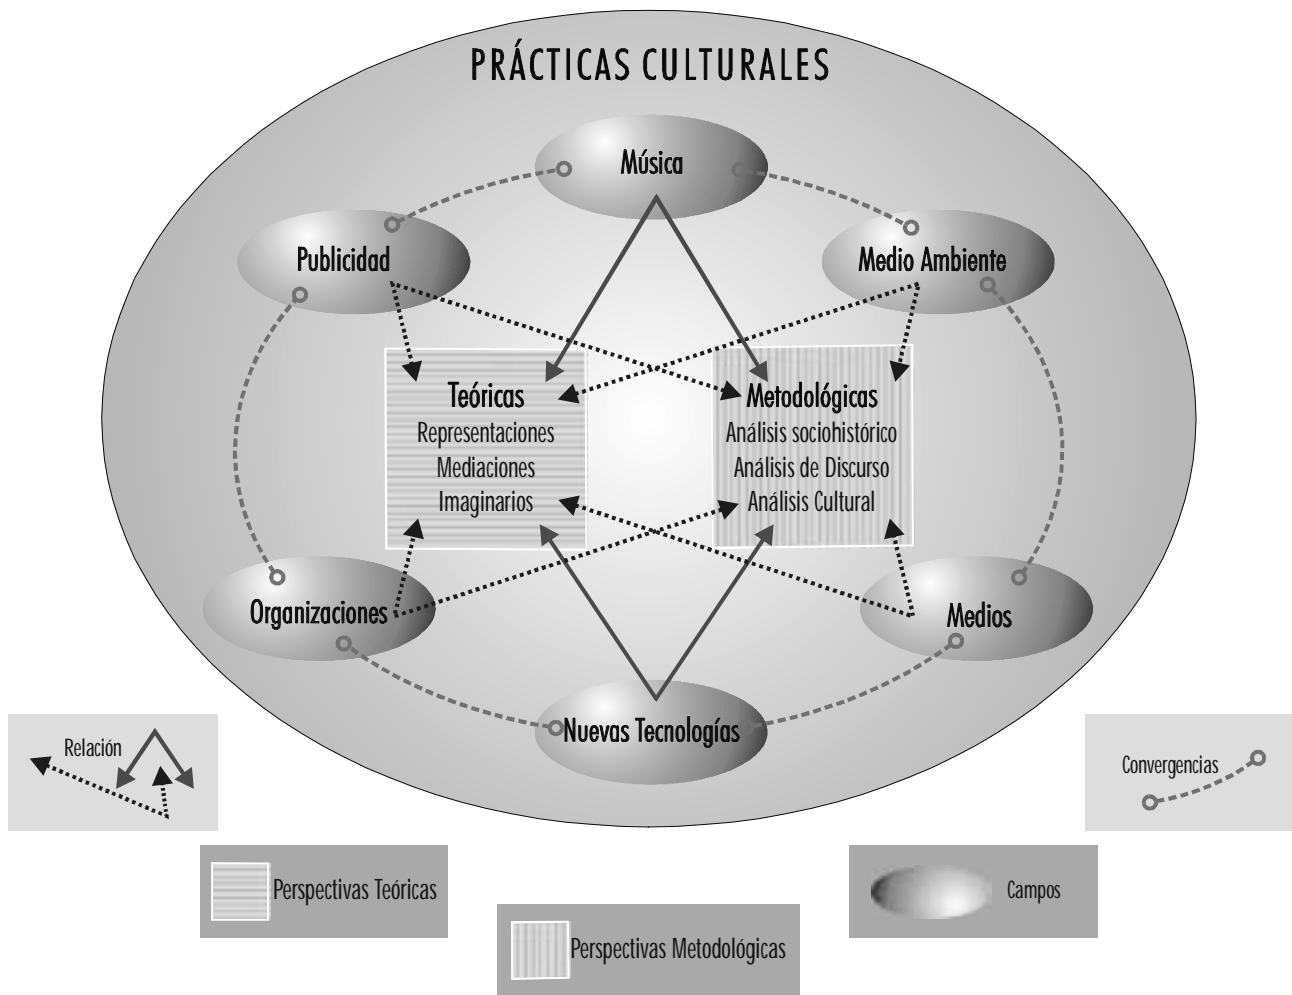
PRÁCTICAS CULTURALES

Música

Publicidad

Medio Ambiente

Teóricas
Representaciones
Mediaciones
Imaginarios

Metodológicas
Análisis sociohistórico
Análisis de Discurso
Análisis Cultural

Organizaciones

Medios

Nuevas Tecnologías

Relación

Convergencias

Perspectivas Teóricas

Campos

Perspectivas Metodológicas